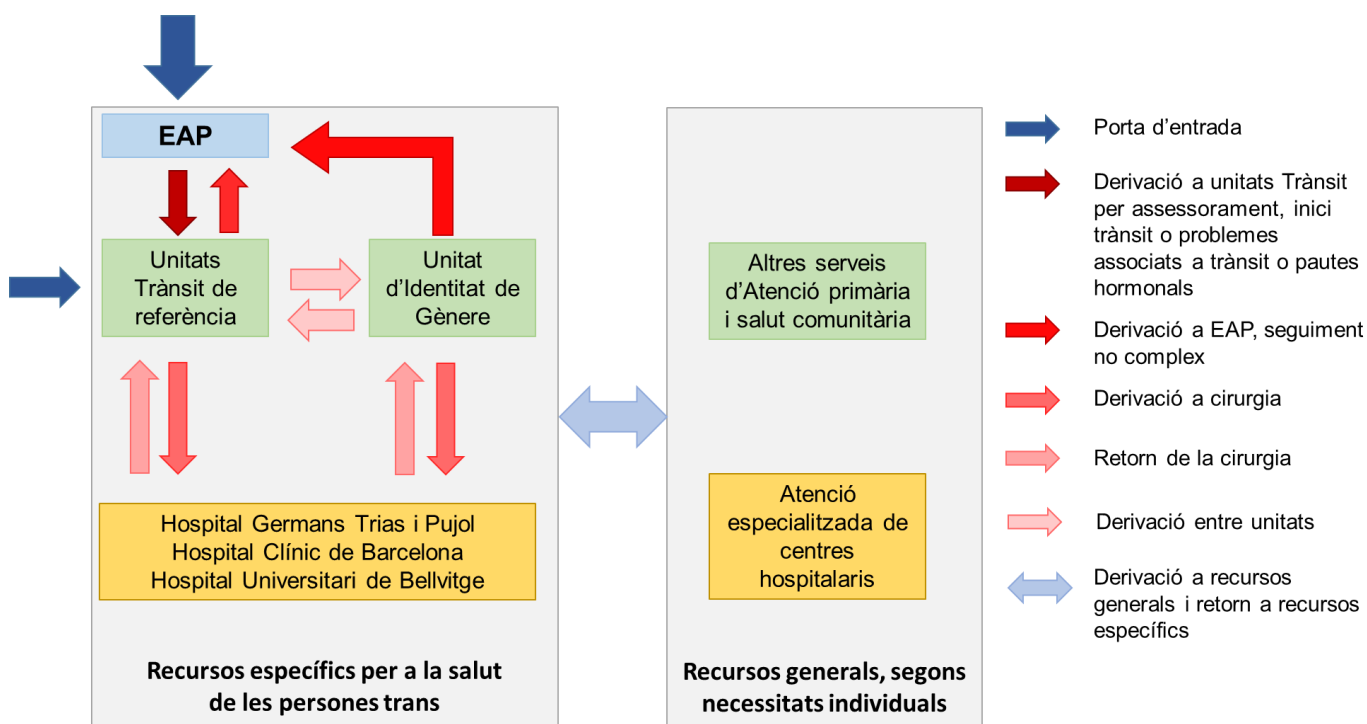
EAP

Unitats Trànsit de referència

Unitat d'Identitat de Gènere

Hospital Germans Trias i Pujol
Hospital Clínic de Barcelona
Hospital Universitari de Bellvitge

Recursos específics per a la salut de les persones trans

Altres serveis d'Atenció primària i salut comunitària

Atenció especialitzada de centres hospitalaris

Recursos generals, segons necessitats individuals

Porta d'entrada

Derivació a unitats Trànsit per assessorament, inici trànsit o problemes associats a trànsit o pautes hormonals

Derivació a EAP, seguiment no complex

Derivació a cirurgia

Retorn de la cirurgia

Derivació entre unitats

Derivació a recursos generals i retorn a recursos específics